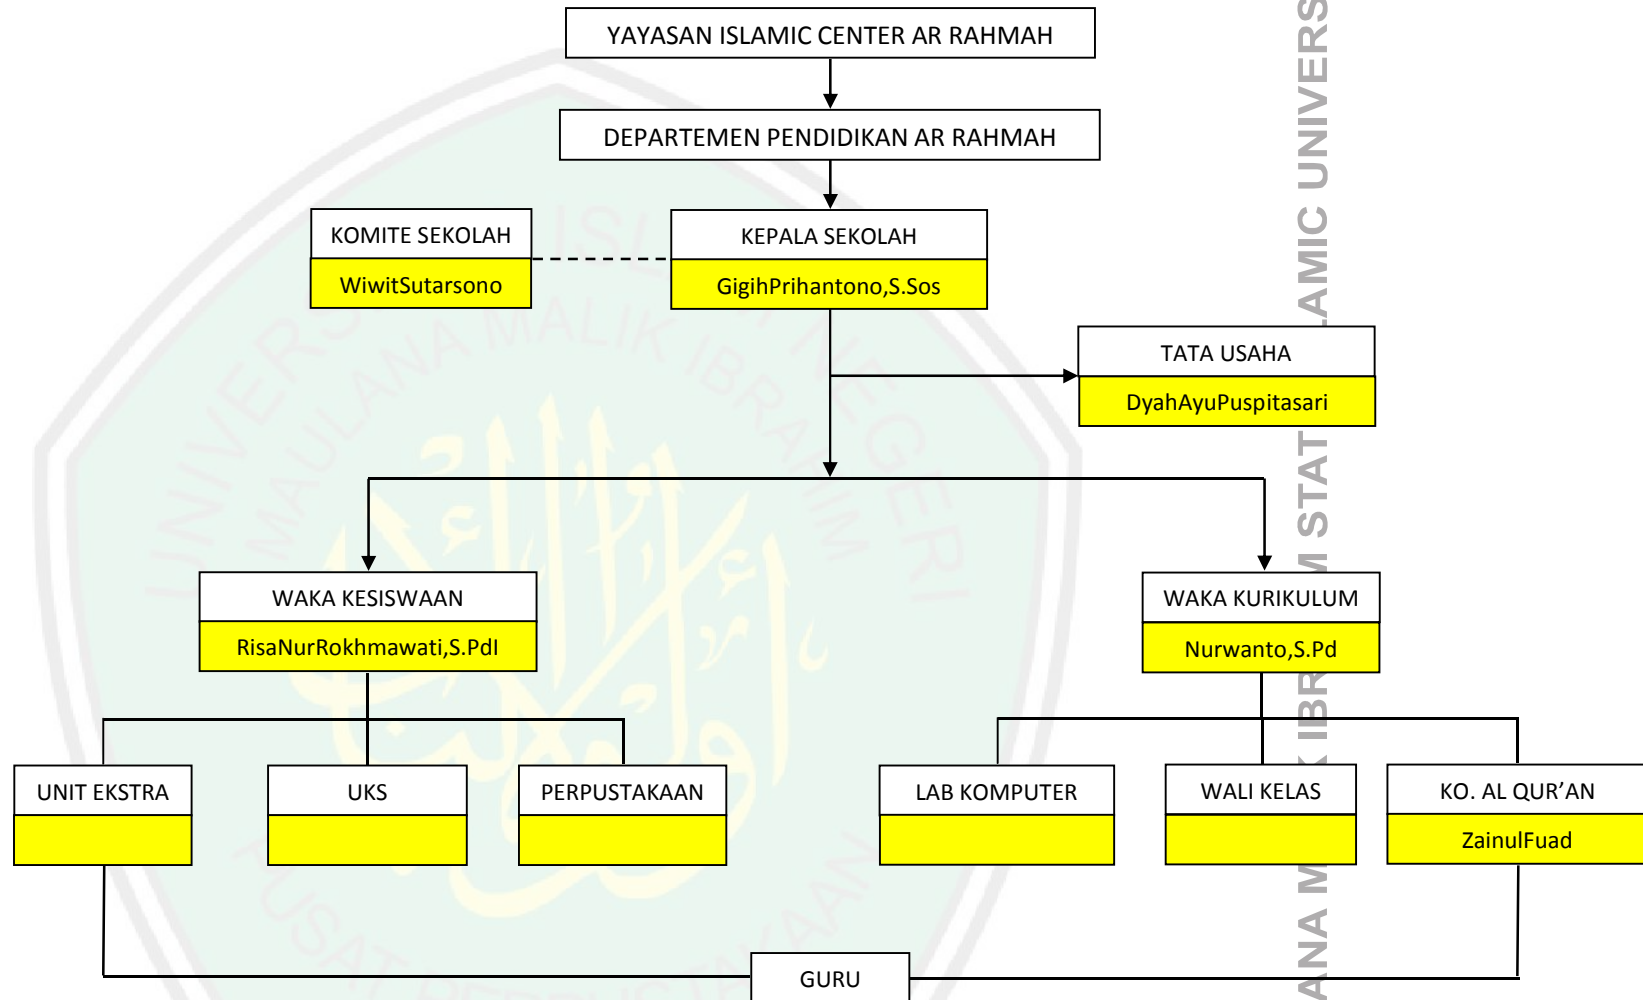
YAYASAN ISLAMIC CENTER AR RAHMAH

DEPARTEMEN PENDIDIKAN AR RAHMAH

KOMITE SEKOLAH
WiwitSutarsono

KEPALA SEKOLAH
GigihPrihantono,S.Sos

TATA USAHA
DyahAyuPuspitasari

WAKA KESISWAAN
RisaNurRokhmawati,S.PdI

WAKA KURIKULUM
Nurwanto,S.Pd

UNIT EKSTRA

UKS

PERPUSTAKAAN

LAB KOMPUTER

WALI KELAS

KO. AL QUR'AN
ZainulFuad

GURU

ANA M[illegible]K IBR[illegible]M STAT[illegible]AMIC UNIVERS